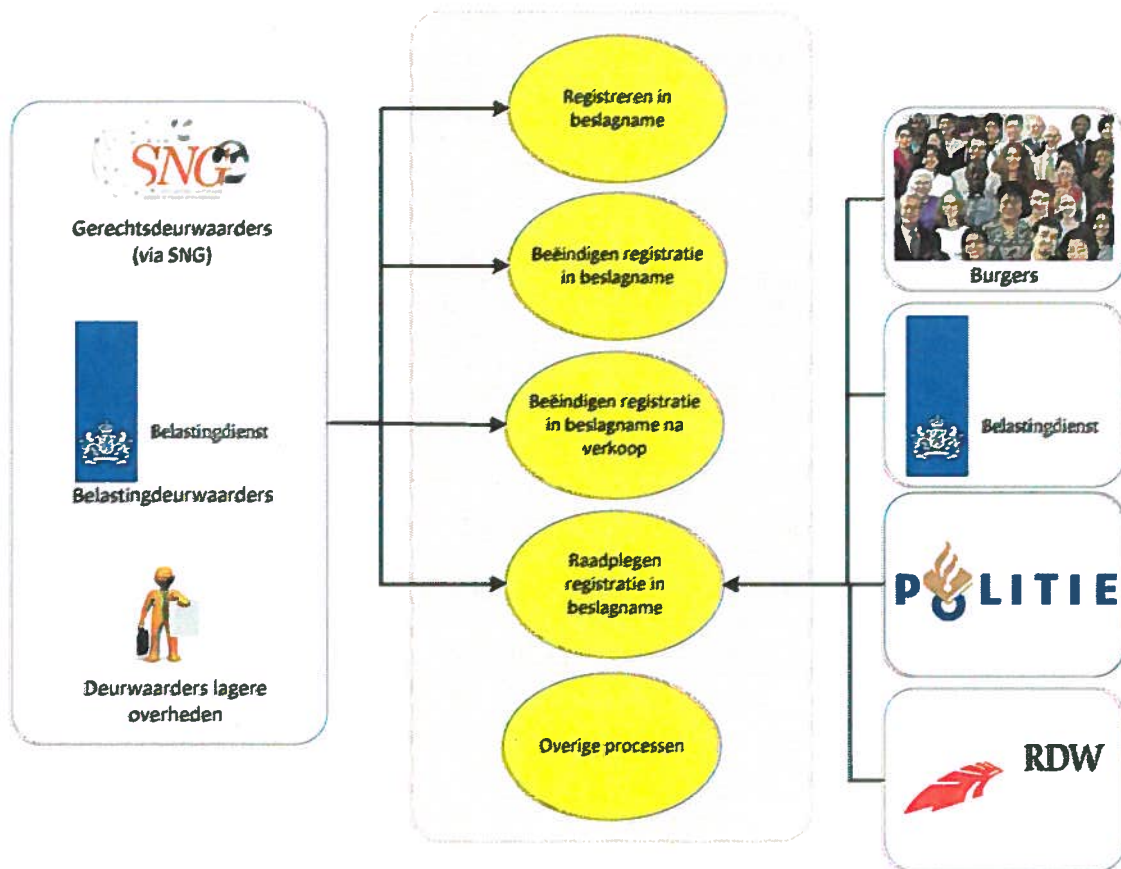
SNG

Gerechtsdeurwaarders (via SNG)

Belastingdienst

Belastingdeurwaarders

Deurwaarders lagere overheden

Registreren in beslagname

Beëindigen registratie in beslagname

Beëindigen registratie in beslagname na verkoop

Raadplegen registratie in beslagname

Overige processen

Burgers

Belastingdienst

POLITIE

RDW